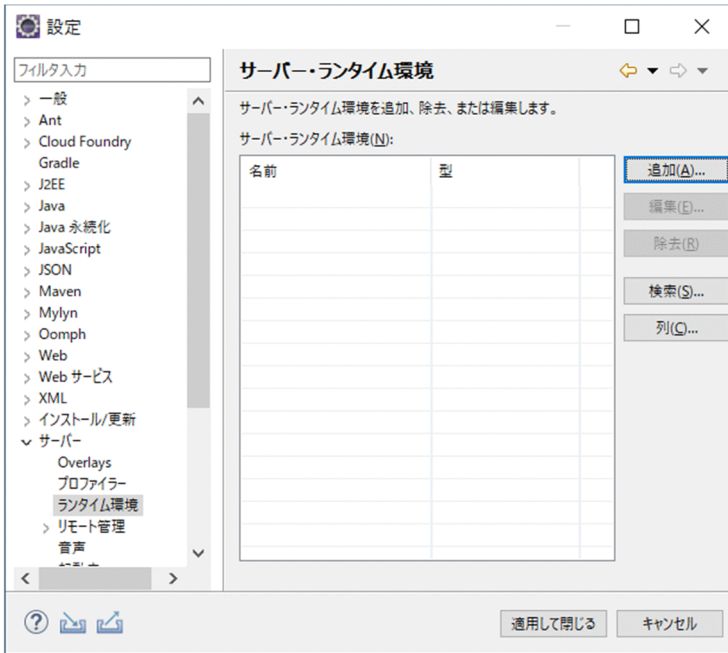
設定

フィルタ入力

> 一般
> Ant
> Cloud Foundry
Gradle
> J2EE
> Java
> Java 永続化
> JavaScript
> JSON
> Maven
> Mylyn
> Oomph
> Web
> Web サービス
> XML
> インストール/更新
∨ サーバー
Overlays
プロファイラー
ランタイム環境
> リモート管理
音声
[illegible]

サーバー・ランタイム環境

サーバー・ランタイム環境を追加、除去、または編集します。

サーバー・ランタイム環境(N):

| 名前 | 型 |
|---|---|

追加(A)...
編集(E)...
除去(R)
検索(S)...
列(C)...

適用して閉じる
キャンセル